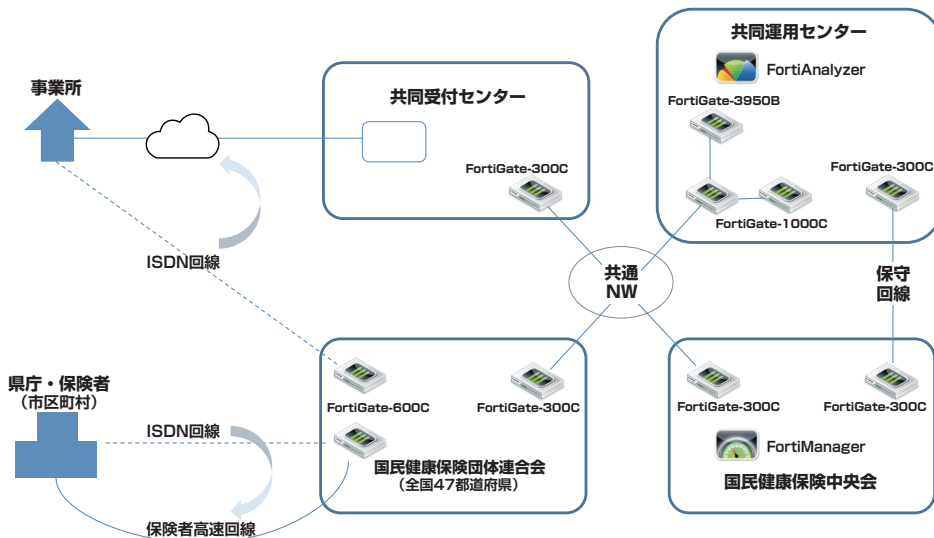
共同運用センター

FortiAnalyzer

FortiGate-3950B

FortiGate-300C

FortiGate-1000C

事業所

共同受付センター

FortiGate-300C

ISDN回線

共通
NW

保守
回線

県庁・保険者
（市区町村）

FortiGate-600C

FortiGate-300C

FortiGate-300C

FortiGate-300C

ISDN回線

FortiManager

国民健康保険団体連合会
（全国47都道府県）

国民健康保険中央会

保険者高速回線